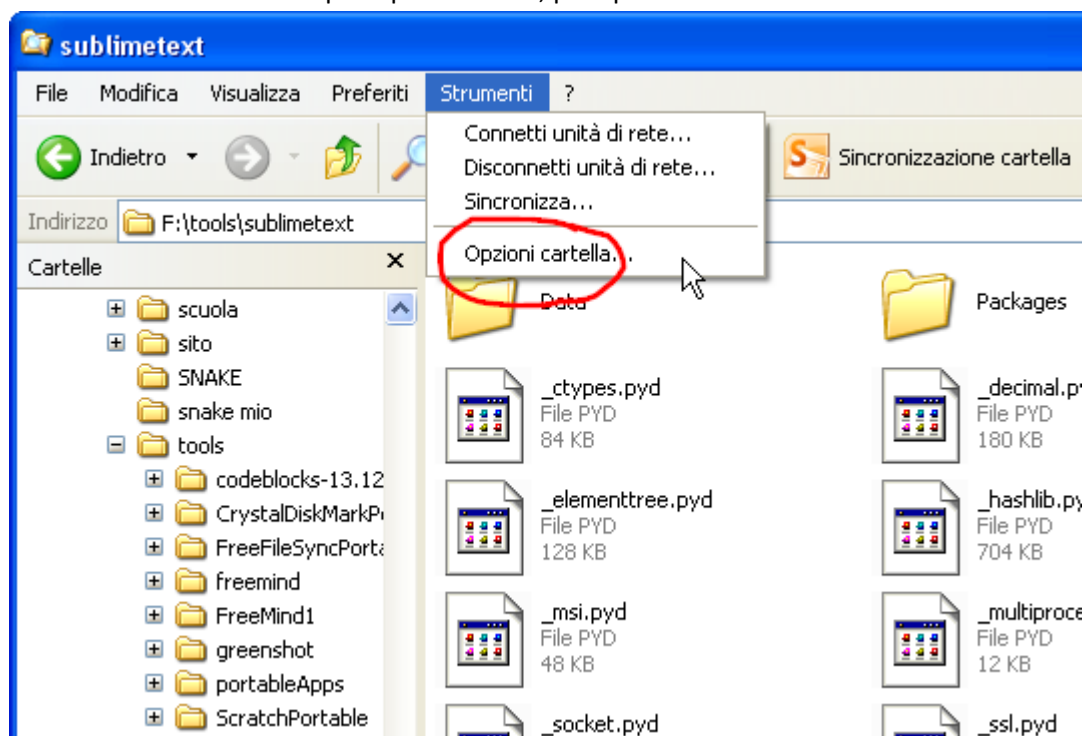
sublimetext

File Modifica Visualizza Preferiti Strumenti ?

Indietro

Connetti unità di rete...
Disconnetti unità di rete...
Sincronizza...
Opzioni cartella...

Sincronizzazione cartella

Indirizzo F:\tools\sublimetext

Cartelle ×

scuola
sito
SNAKE
snake mio
tools
codeblocks-13.12
CrystalDiskMarkP
FreeFileSyncPorta
freemind
FreeMind1
greenshot
portableApps
ScratchPortable

Data

Packages

_ctypes.pyd
File PYD
84 KB

_decimal.py
File PYD
180 KB

_elementtree.pyd
File PYD
128 KB

_hashlib.py
File PYD
704 KB

_msi.pyd
File PYD
48 KB

_multiproce
File PYD
12 KB

_socket.pyd

_ssl.pyd